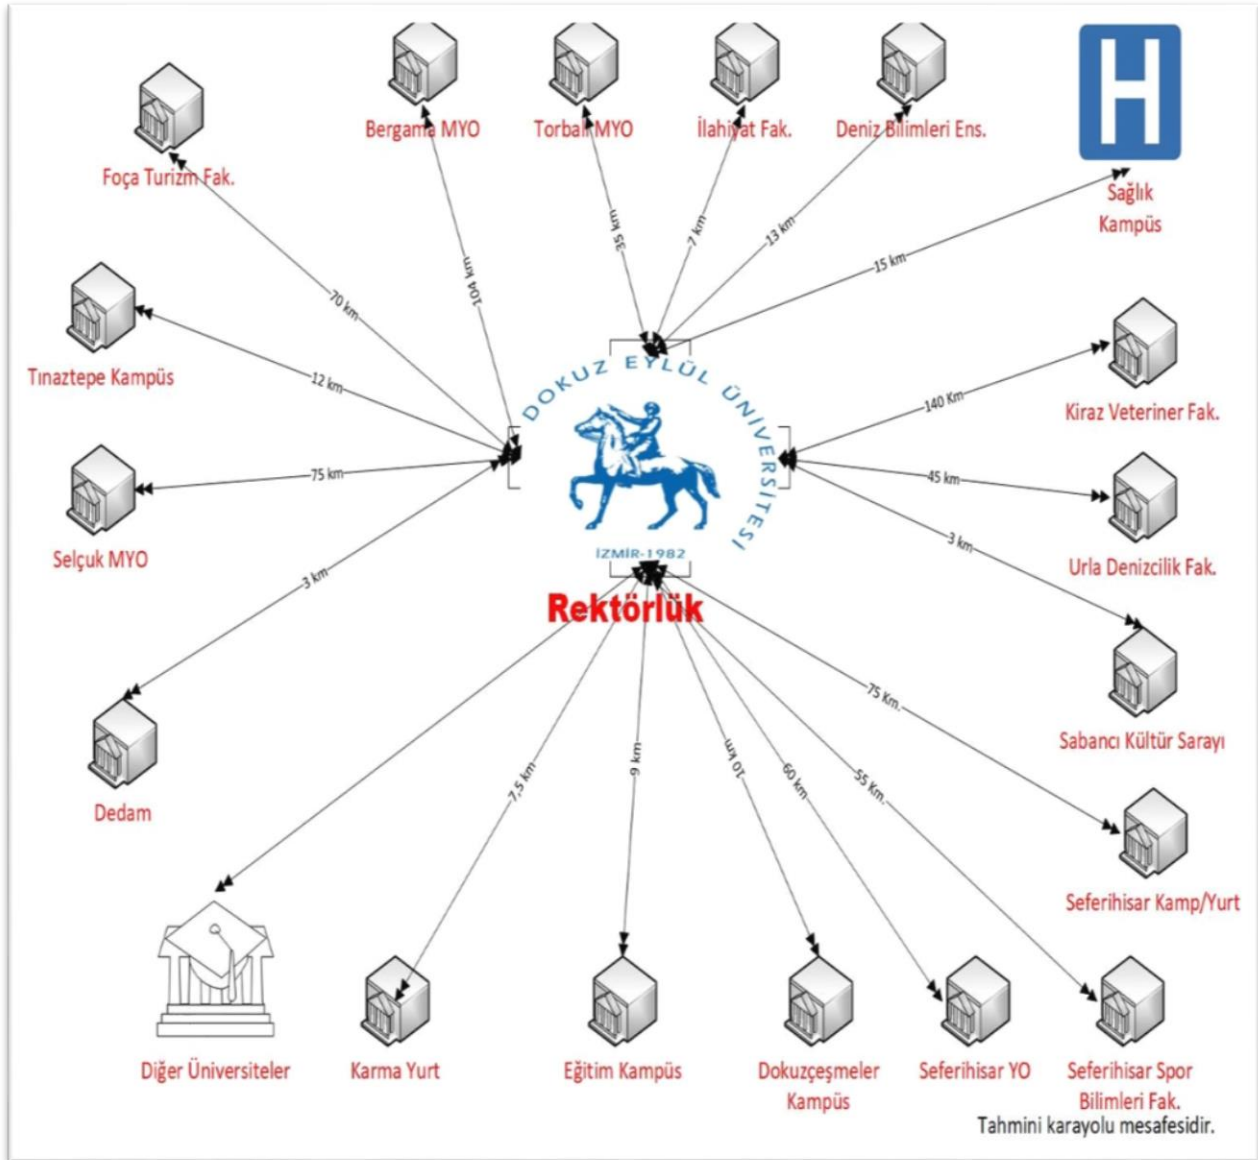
Bergama MYO
Torbalı MYO
İlahiyat Fak.
Deniz Bilimleri Ens.
H
Foça Turizm Fak.
Sağlık Kampüs
104 km
35 km
7 km
13 km
15 km
70 km
Tınaztepe Kampüs
12 km
DOKUZ EYLÜL ÜNİVERSİTESİ
İZMİR-1982
140 Km
Kiraz Veteriner Fak.
75 km
45 km
Selçuk MYO
Urla Denizcilik Fak.
3 km
3 km
Rektörlük
75 Km.
Sabancı Kültür Sarayı
Dedam
7,5 km
9 km
10 km
60 km
55 Km.
Seferihisar Kamp/Yurt
Diğer Üniversiteler
Karma Yurt
Eğitim Kampüs
Dokuzçeşmeler Kampüs
Seferihisar YO
Seferihisar Spor Bilimleri Fak.
Tahmini karayolu mesafesidir.